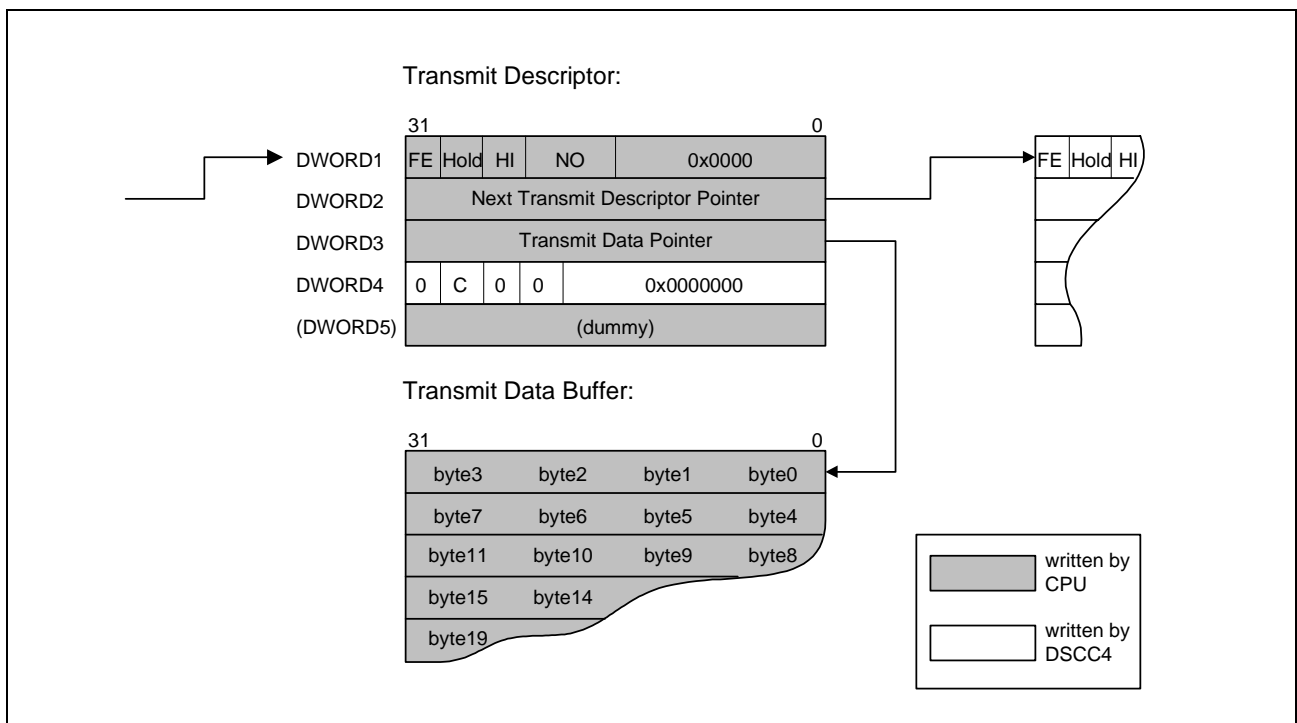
Transmit Descriptor:

31
0

DWORD1
FE
Hold
HI
NO
0x0000

DWORD2
Next Transmit Descriptor Pointer

DWORD3
Transmit Data Pointer

DWORD4
0
C
0
0
0x0000000

(DWORD5)
(dummy)

FE
Hold
HI

Transmit Data Buffer:

31
0

| byte3 | byte2 | byte1 | byte0 |
|---|---|---|---|
| byte7 | byte6 | byte5 | byte4 |
| byte11 | byte10 | byte9 | byte8 |
| byte15 | byte14 | | |
| byte19 | | | |

written by CPU

written by DSCC4